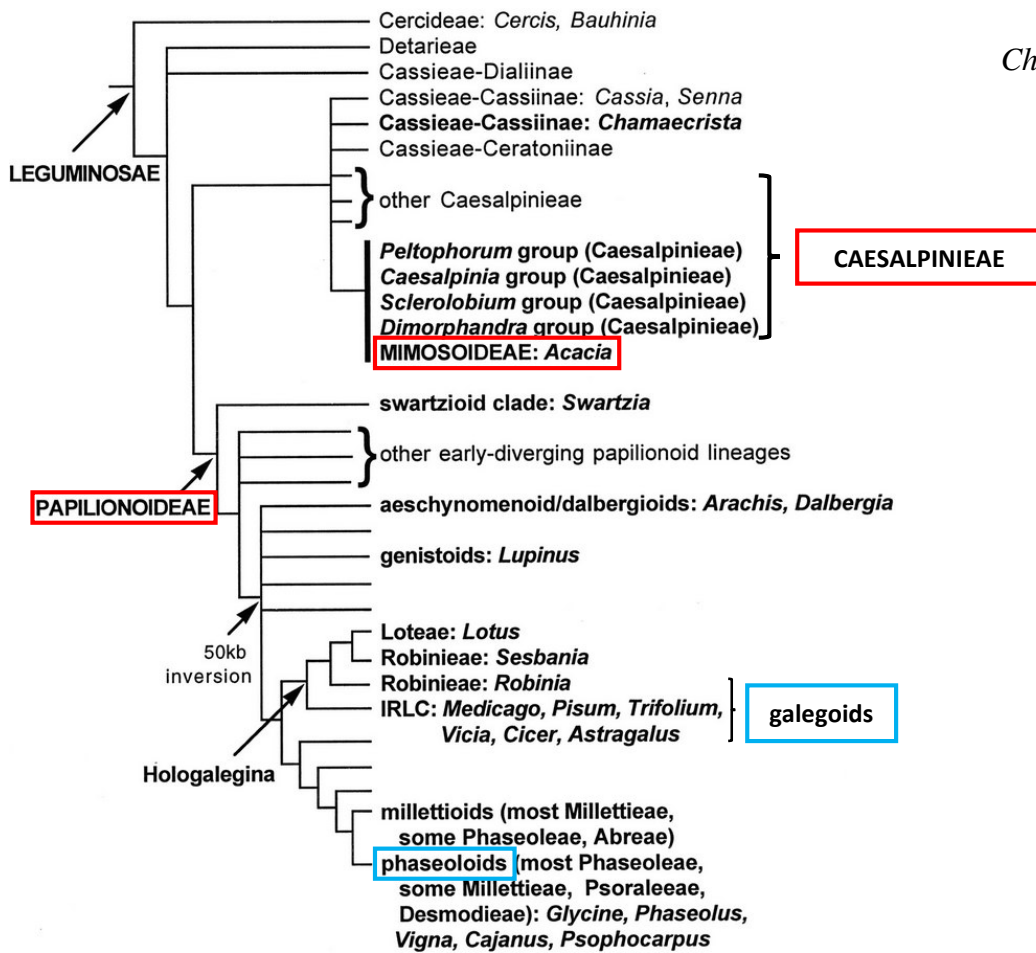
Cercideae: Cercis, Bauhinia
Detarieae
Cassieae-Dialiinae
Cassieae-Cassiinae: Cassia, Senna
Cassieae-Cassiinae: Chamaecrista
Cassieae-Ceratoniinae
other Caesalpinieae
Peltophorum group (Caesalpinieae)
Caesalpinia group (Caesalpinieae)
Sclerolobium group (Caesalpinieae)
Dimorphandra group (Caesalpinieae)
MIMOSOIDEAE: Acacia
CAESALPINIEAE
LEGUMINOSAE
Ch
swartzioid clade: Swartzia
other early-diverging papilionoid lineages
PAPILIONOIDEAE
aeschynomenoid/dalbergioids: Arachis, Dalbergia
genistoids: Lupinus
50kb inversion
Loteae: Lotus
Robinieae: Sesbania
Robinieae: Robinia
IRLC: Medicago, Pisum, Trifolium, Vicia, Cicer, Astragalus
galegoids
Hologalegina
millettioids (most Millettieae, some Phaseoleae, Abreae)
phaseoloids (most Phaseoleae, some Millettieae, Psoraleeae, Desmodieae): Glycine, Phaseolus, Vigna, Cajanus, Psophocarpus